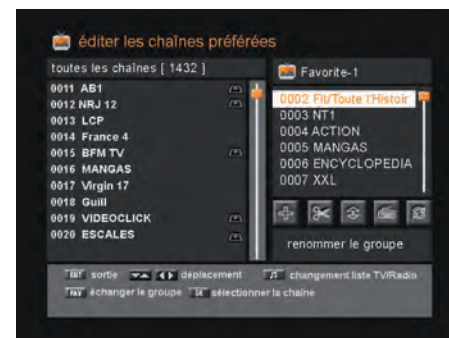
éditer les chaînes préférées

toutes les chaînes [ 1432 ]

0011 AB1
0012 NRJ 12
0013 LCP
0014 France 4
0015 BFM TV
0016 MANGAS
0017 Virgin 17
0018 Guill
0019 VIDEOCLICK
0020 ESCALES

Favorite-1

0002 Fit/Toute l'Histoir
0003 NT1
0004 ACTION
0005 MANGAS
0006 ENCYCLOPEDIA
0007 XXL

renommer le groupe

EXIT sortie déplacement changement liste TV/Radio
FAV échanger le groupe OK sélectionner la chaîne